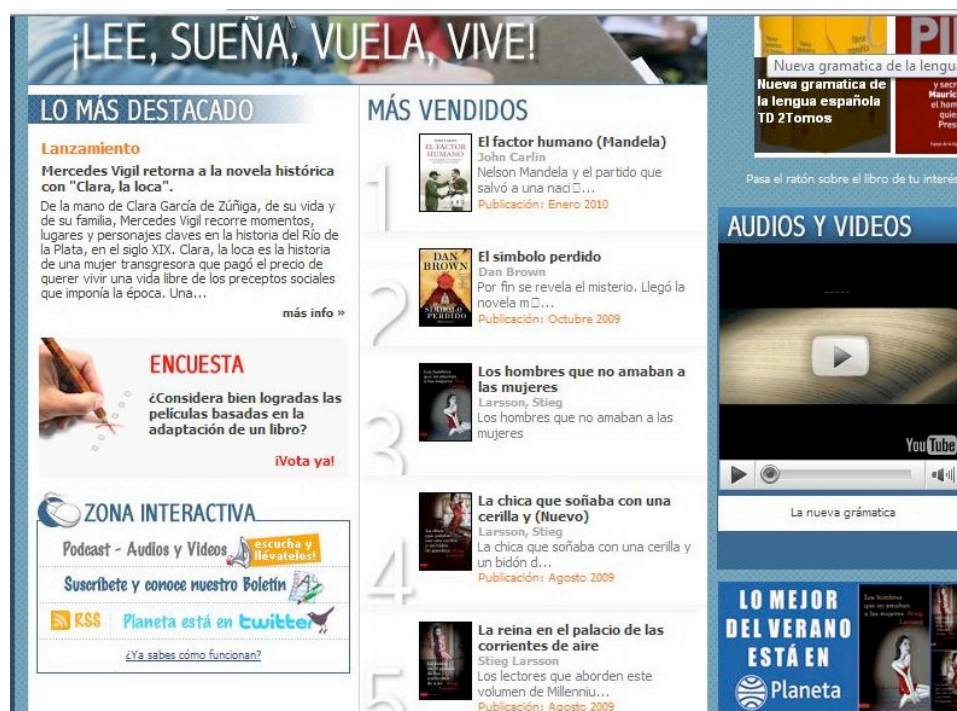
¡LEE, SUEÑA, VUELA, VIVE!

LO MÁS DESTACADO

Lanzamiento

Mercedes Vigil retorna a la novela histórica con "Clara, la loca".

De la mano de Clara García de Zúñiga, de su vida y de su familia, Mercedes Vigil recorre momentos, lugares y personajes claves en la historia del Río de la Plata, en el siglo XIX. Clara, la loca es la historia de una mujer transgresora que pagó el precio de querer vivir una vida libre de los preceptos sociales que imponía la época. Una...

más info »

ENCUESTA

¿Considera bien logradas las películas basadas en la adaptación de un libro?

¡Vota ya!

ZONA INTERACTIVA

Podcast - Audios y Videos escucha y llévatelos!

Suscríbete y conoce nuestro Boletín

RSS Planeta está en twitter

¿Ya sabes cómo funcionan?

MÁS VENDIDOS

1
El factor humano (Mandela)
John Carlin
Nelson Mandela y el partido que salvó a una naci□...
Publicación: Enero 2010

2
El simbolo perdido
Dan Brown
Por fin se revela el misterio. Llegó la novela m□...
Publicación: Octubre 2009

3
Los hombres que no amaban a las mujeres
Larsson, Stieg
Los hombres que no amaban a las mujeres

4
La chica que soñaba con una cerilla y (Nuevo)
Larsson, Stieg
La chica que soñaba con una cerilla y un bidón d...
Publicación: Agosto 2009

5
La reina en el palacio de las corrientes de aire
Stieg Larsson
Los lectores que aborden este volumen de Millenniu...
Publicación: Agosto 2009

Nueva gramatica de la lengu
Nueva gramatica de la lengua española TD 2Tomos

Pasa el ratón sobre el libro de tu interés

AUDIOS Y VIDEOS

YouTube

La nueva grámatica

LO MEJOR DEL VERANO ESTÁ EN Planeta